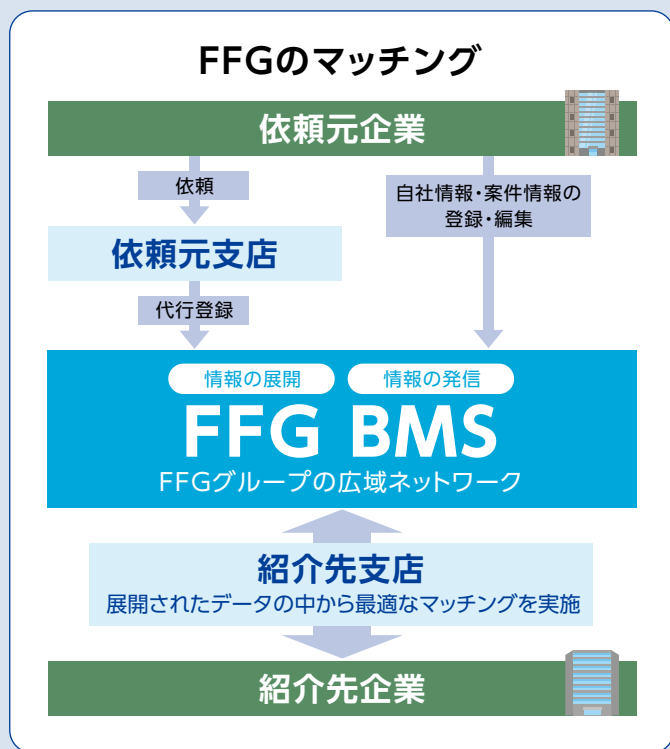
FFGのマッチング

依頼元企業

依頼

自社情報・案件情報の登録・編集

依頼元支店

代行登録

情報の展開

情報の発信

FFG BMS

FFGグループの広域ネットワーク

紹介先支店

展開されたデータの中から最適なマッチングを実施

紹介先企業